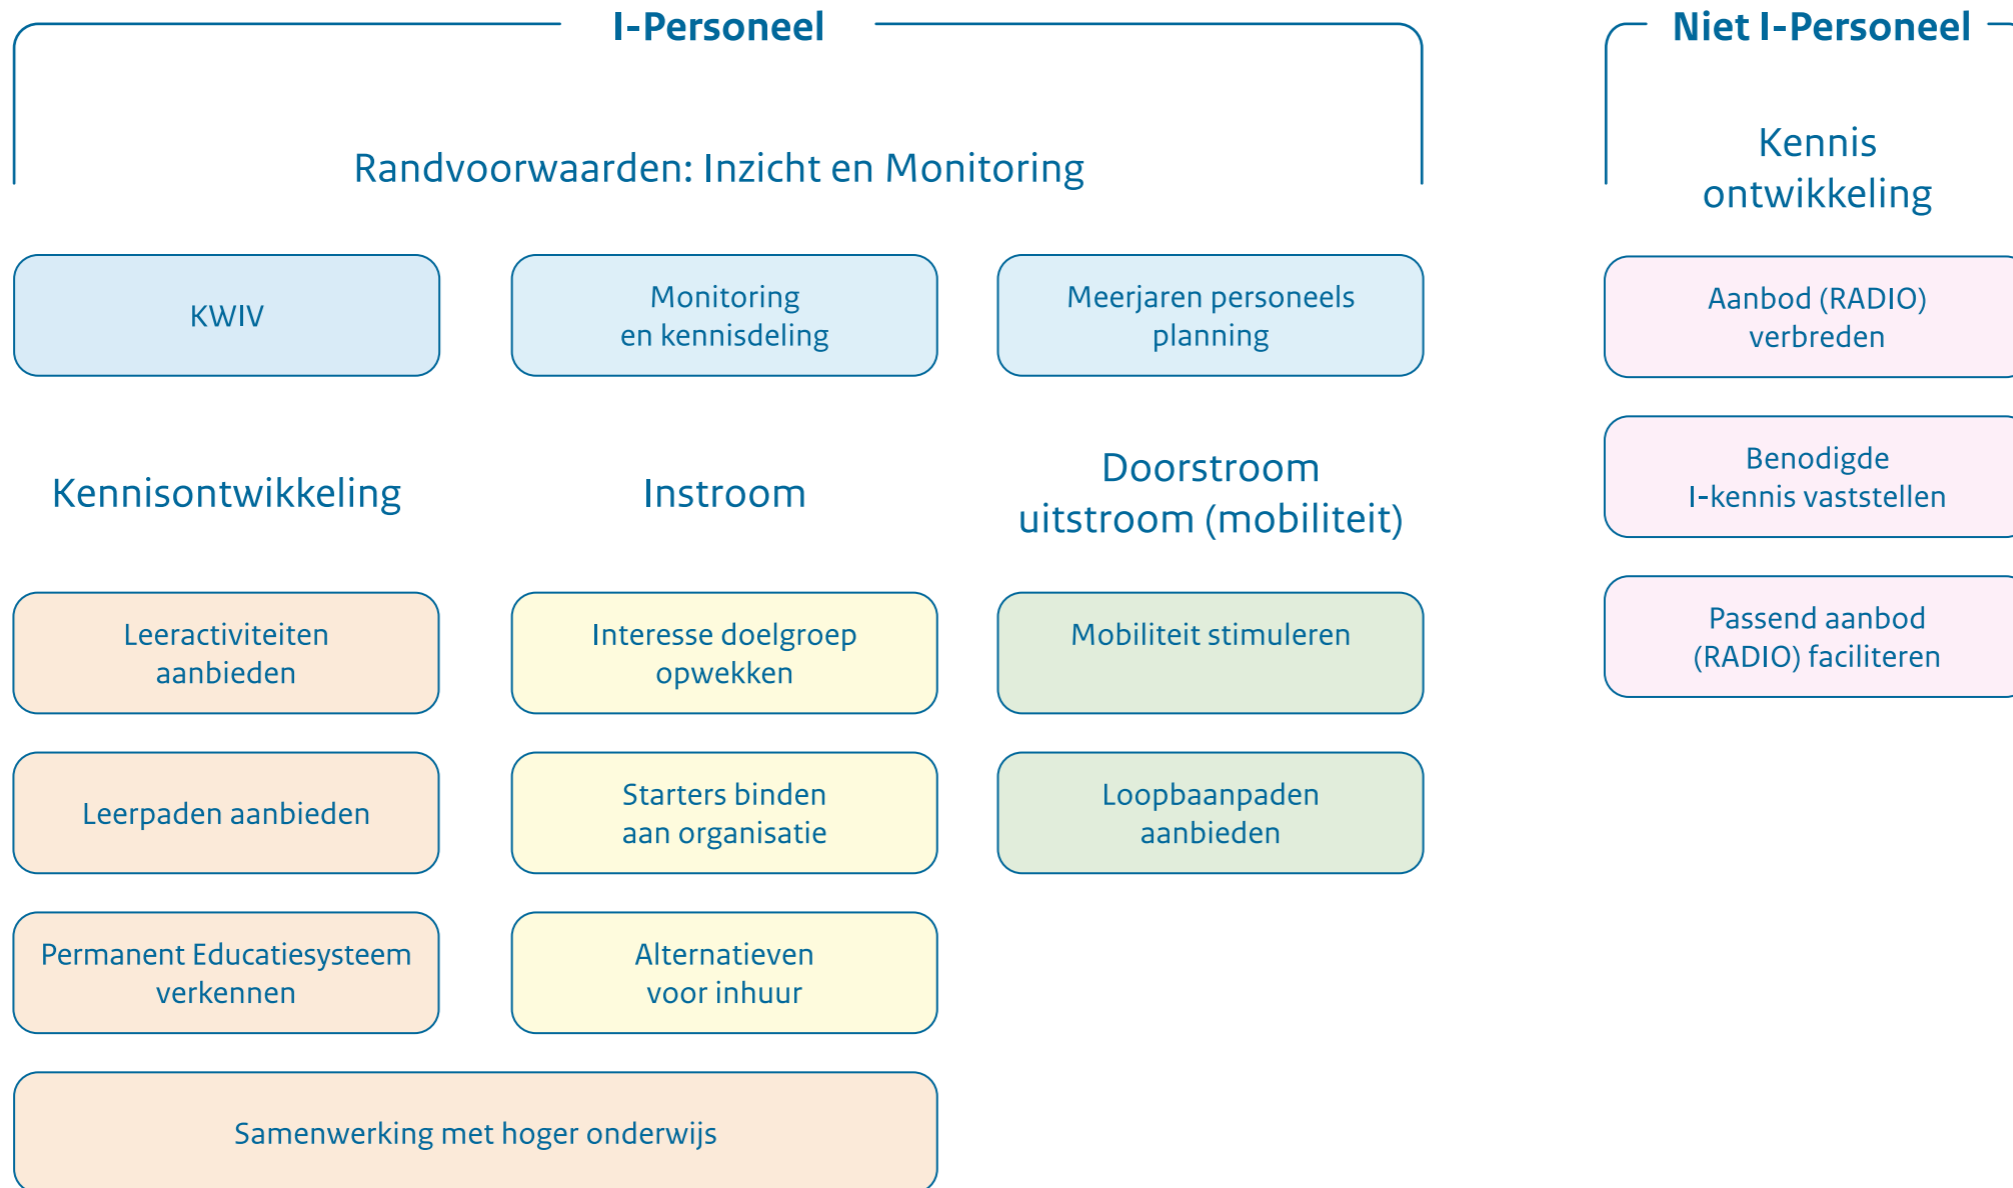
I-Personeel

Randvoorwaarden: Inzicht en Monitoring

KWIV

Monitoring en kennisdeling

Meerjaren personeels planning

Kennisontwikkeling

Instroom

Doorstroom uitstroom (mobiliteit)

Leeractiviteiten aanbieden

Interesse doelgroep opwekken

Mobiliteit stimuleren

Leerpaden aanbieden

Starters binden aan organisatie

Loopbaanpaden aanbieden

Permanent Educatiesysteem verkennen

Alternatieven voor inhuur

Samenwerking met hoger onderwijs

Niet I-Personeel

Kennis ontwikkeling

Aanbod (RADIO) verbreden

Benodigde I-kennis vaststellen

Passend aanbod (RADIO) faciliteren